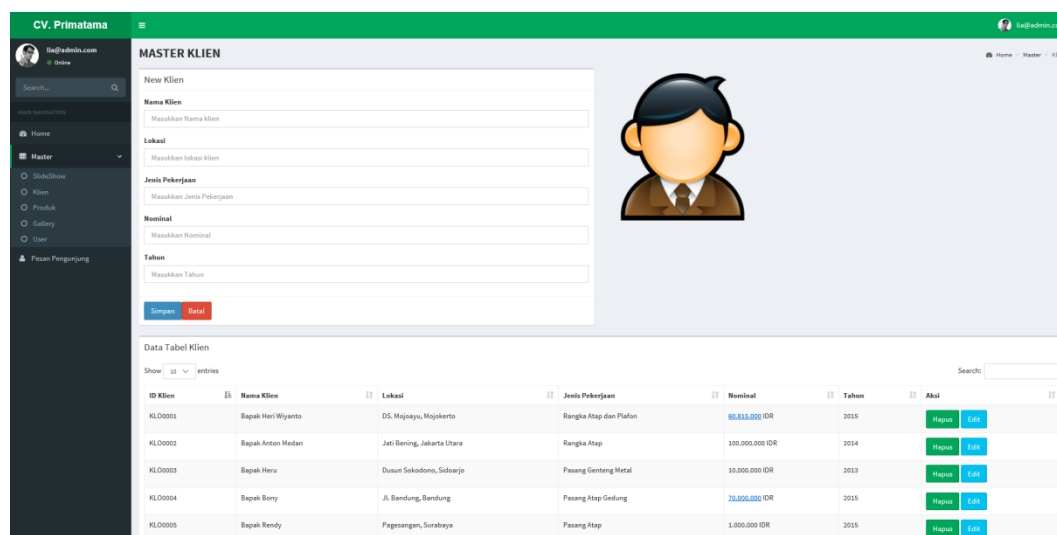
CV. Primatama

lia@admin.com

lia@admin.com
Online

Search...

MAIN NAVIGATION

Home

Master

SlideShow
Klien
Produk
Gallery
User

Pesan Pengunjung

MASTER KLIEN

Home > Master > Kl

New Klien

Nama Klien
Masukkan Nama klien

Lokasi
Masukkan lokasi klien

Jenis Pekerjaan
Masukkan Jenis Pekerjaan

Nominal
Masukkan Nominal

Tahun
Masukkan Tahun

Simpan Batal

Data Tabel Klien

Show 10 entries

Search:

| ID Klien | Nama Klien | Lokasi | Jenis Pekerjaan | Nominal | Tahun | Aksi |
|---|---|---|---|---|---|---|
| KLO0001 | Bapak Heri Wiyanto | DS. Mojoayu, Mojokerto | Rangka Atap dan Plafon | 60.815.000 IDR | 2015 | Hapus Edit |
| KLO0002 | Bapak Anton Medan | Jati Bening, Jakarta Utara | Rangka Atap | 100.000.000 IDR | 2014 | Hapus Edit |
| KLO0003 | Bapak Heru | Dusun Sokodono, Sidoarjo | Pasang Genteng Metal | 10.000.000 IDR | 2013 | Hapus Edit |
| KLO0004 | Bapak Bony | Jl. Bandung, Bandung | Pasang Atap Gedung | 70.000.000 IDR | 2015 | Hapus Edit |
| KLO0005 | Bapak Rendy | Pagesangan, Surabaya | Pasang Atap | 1.000.000 IDR | 2015 | Hapus Edit |